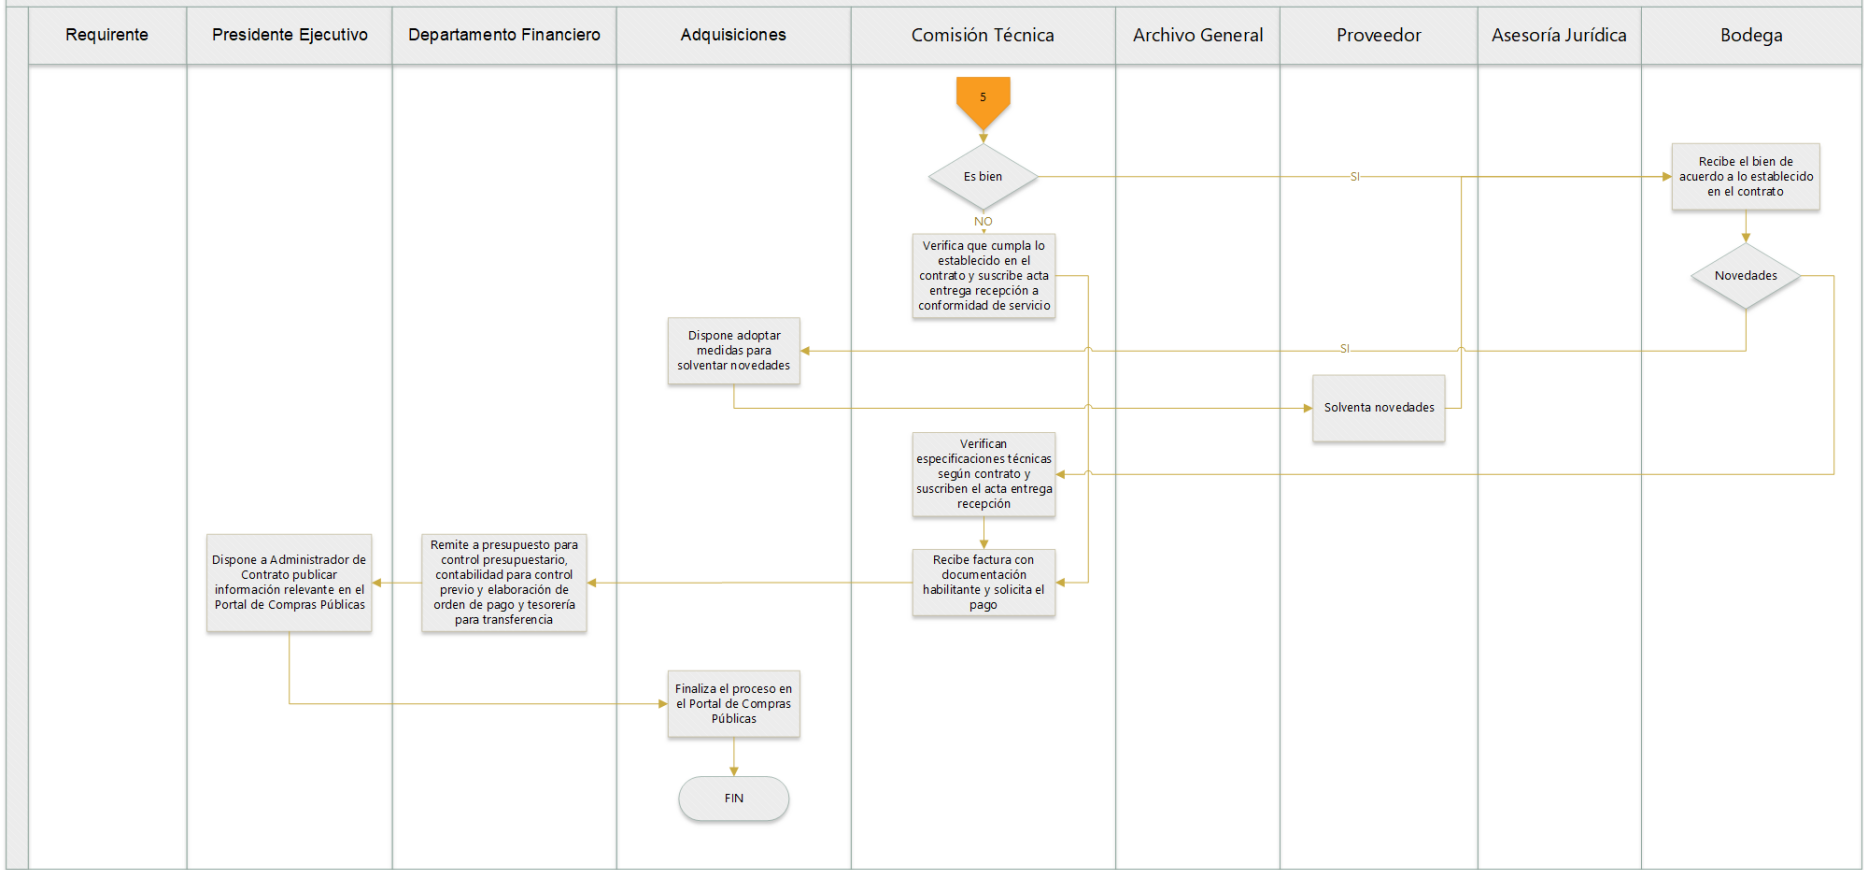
| Requirente | Presidente Ejecutivo | Departamento Financiero | Adquisiciones | Comisión Técnica | Archivo General | Proveedor | Asesoría Jurídica | Bodega |
|---|---|---|---|---|---|---|---|---|

5

Es bien

SI

Recibe el bien de acuerdo a lo establecido en el contrato

NO

Verifica que cumpla lo establecido en el contrato y suscribe acta entrega recepción a conformidad de servicio

Novedades

Dispone adoptar medidas para solventar novedades

SI

Solventa novedades

Verifican especificaciones técnicas según contrato y suscriben el acta entrega recepción

Dispone a Administrador de Contrato publicar información relevante en el Portal de Compras Públicas

Remite a presupuesto para control presupuestario, contabilidad para control previo y elaboración de orden de pago y tesorería para transferencia

Recibe factura con documentación habilitante y solicita el pago

Finaliza el proceso en el Portal de Compras Públicas

FIN